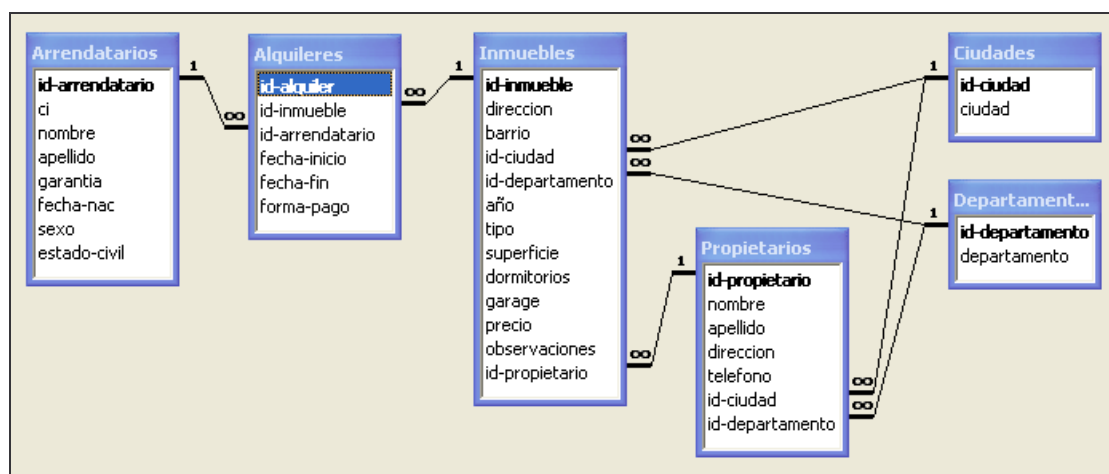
Arrendatarios
id-arrendatario
ci
nombre
apellido
garantia
fecha-nac
sexo
estado-civil

1
∞

Alquileres
id-alquiler
id-inmueble
id-arrendatario
fecha-inicio
fecha-fin
forma-pago

∞
1

Inmuebles
id-inmueble
direccion
barrio
id-ciudad
id-departamento
año
tipo
superficie
dormitorios
garage
precio
observaciones
id-propietario

∞
∞
∞

Ciudades
id-ciudad
ciudad

1

Departament...
id-departamento
departamento

1

Propietarios
id-propietario
nombre
apellido
direccion
telefono
id-ciudad
id-departamento

1
∞
∞